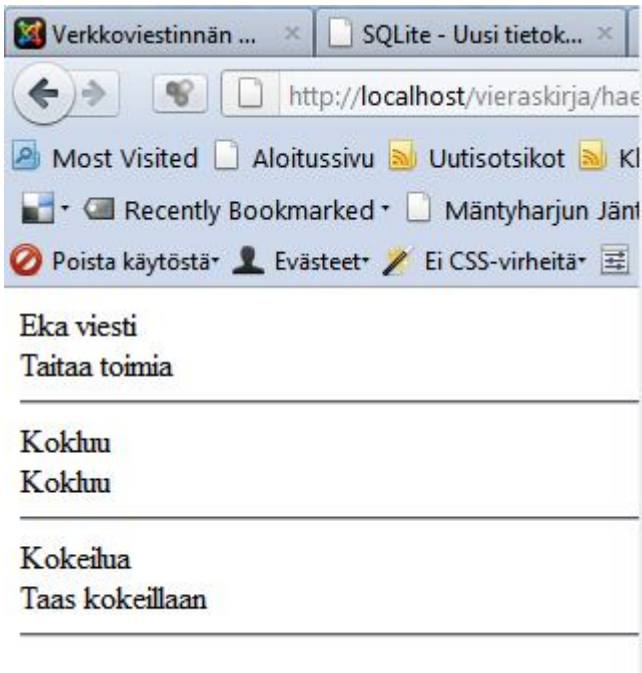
Verkkoviestinnän ... ×
SQLite - Uusi tietok... ×

http://localhost/vieraskirja/hae

Most Visited  Aloitussivu  Uutisotsikot  Kl

Recently Bookmarked  Mäntyharjun Jänt

Poista käytöstä  Evästeet  Ei CSS-virheitä

Eka viesti
Taitaa toimia

Kokluu
Kokluu

Kokeilua
Taas kokeillaan